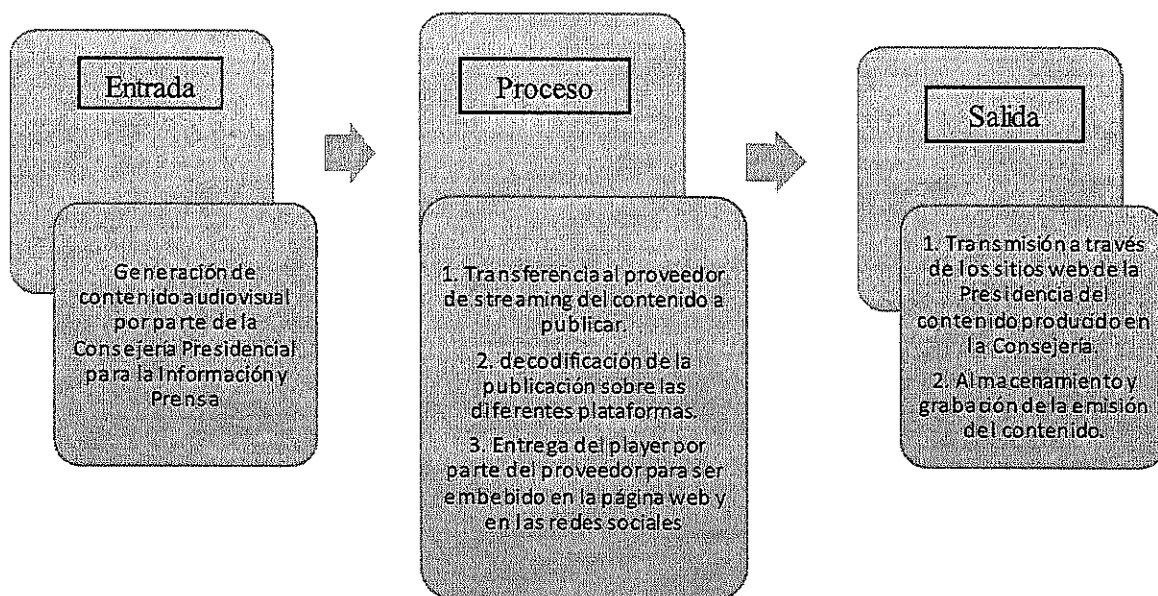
Entrada

Generación de contenido audiovisual por parte de la Consejeria Presidencial para la Información y Prensa

Proceso

1. Transferencia al proveedor de streaming del contenido a publicar.

2. decodificación de la publicación sobre las diferentes plataformas.

3. Entrega del player por parte del proveedor para ser embebido en la página web y en las redes sociales

Salida

1. Transmisión a través de los sitios web de la Presidencia del contenido producido en la Consejería.

2. Almacenamiento y grabación de la emisión del contenido.